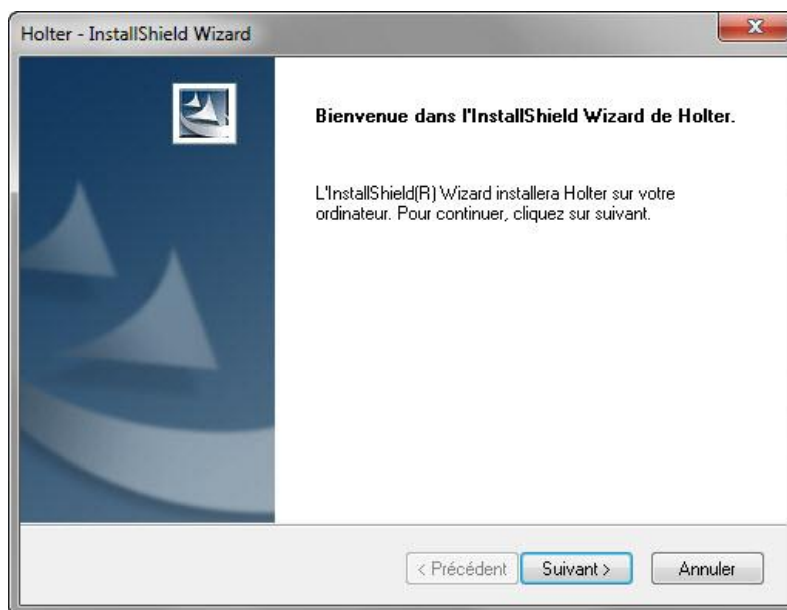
Holter - InstallShield Wizard

Bienvenue dans l'InstallShield Wizard de Holter.

L'InstallShield(R) Wizard installera Holter sur votre ordinateur. Pour continuer, cliquez sur suivant.

< Précédent

Suivant >

Annuler